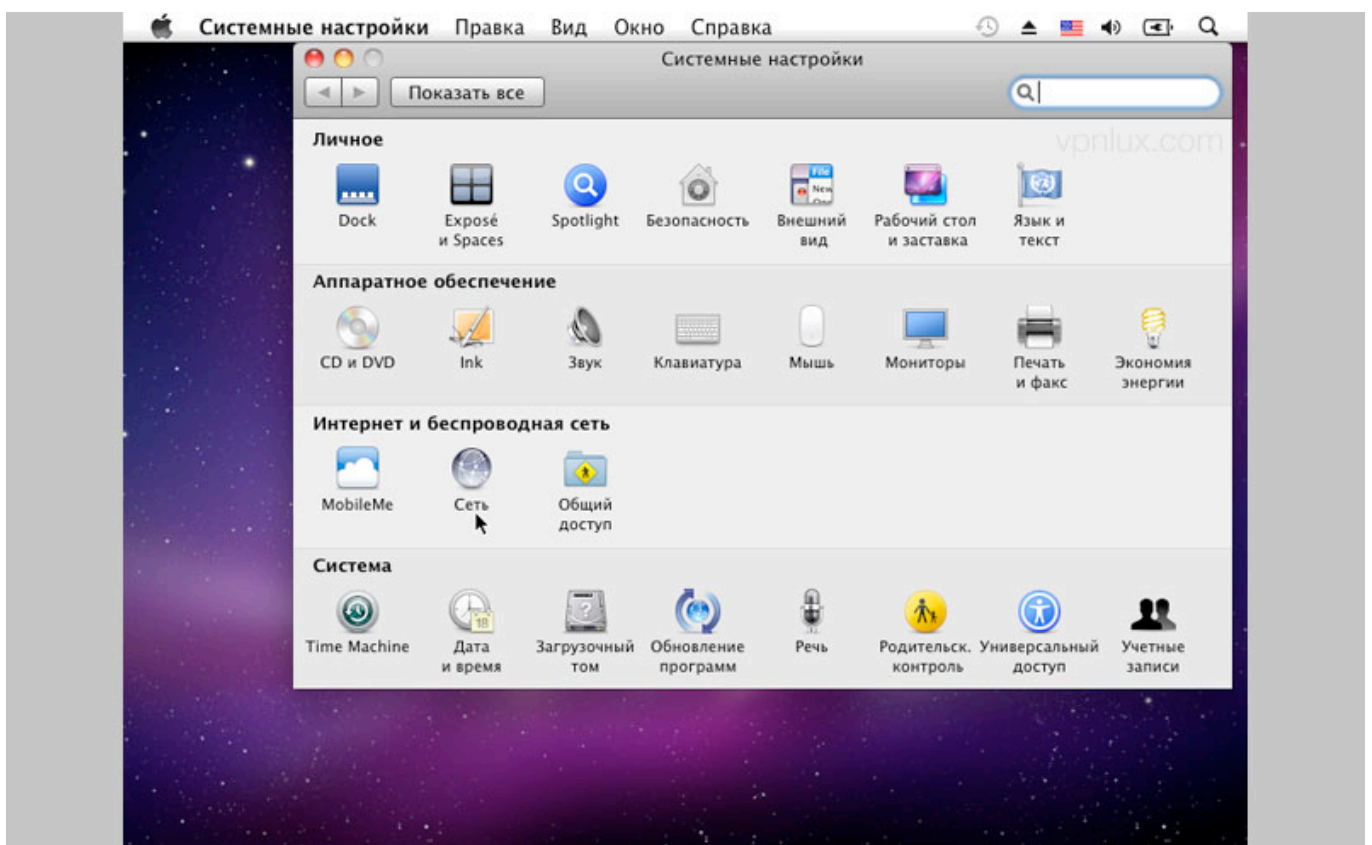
Системные настройки Правка Вид Окно Справка

Системные настройки

Показать все

vpnlux.com

Личное

Dock
Exposé и Spaces
Spotlight
Безопасность
Внешний вид
Рабочий стол и заставка
Язык и текст

Аппаратное обеспечение

CD и DVD
Ink
Звук
Клавиатура
Мышь
Мониторы
Печать и факс
Экономия энергии

Интернет и беспроводная сеть

MobileMe
Сеть
Общий доступ

Система

Time Machine
Дата и время
Загрузочный том
Обновление программ
Речь
Родительск. контроль
Универсальный доступ
Учетные записи